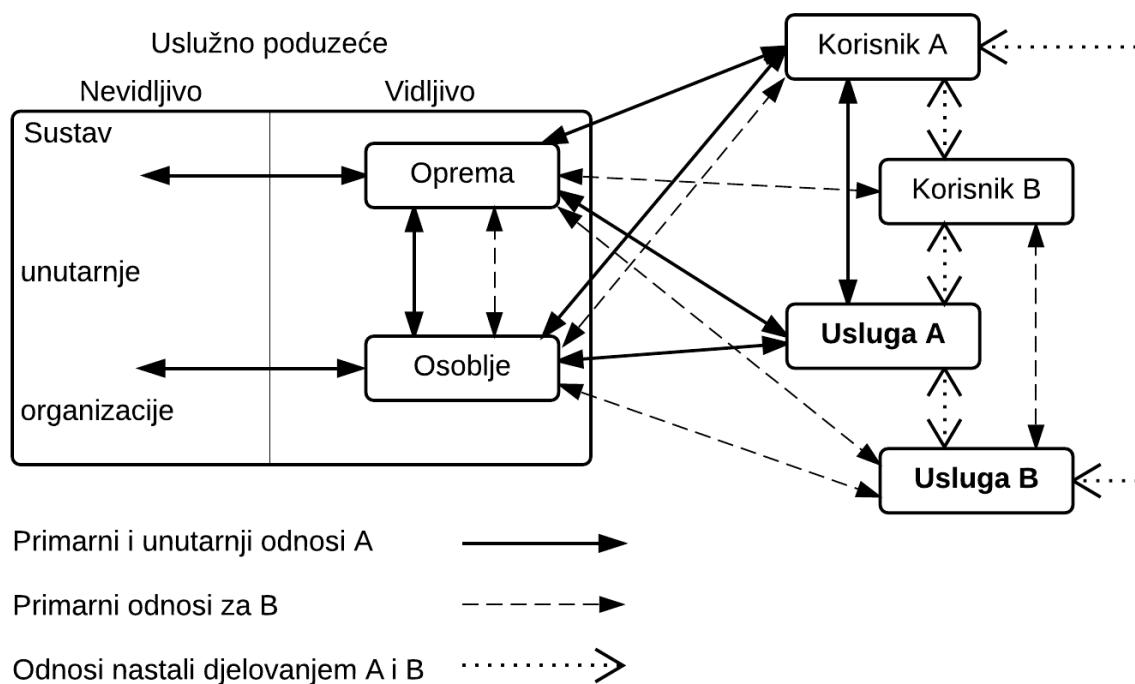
Uslužno poduzeće

Nevidljivo

Vidljivo

Sustav

unutarnje

organizacije

Oprema

Osoblje

Korisnik A

Korisnik B

Usluga A

Usluga B

Primarni i unutarnji odnosi A

Primarni odnosi za B

Odnosi nastali djelovanjem A i B